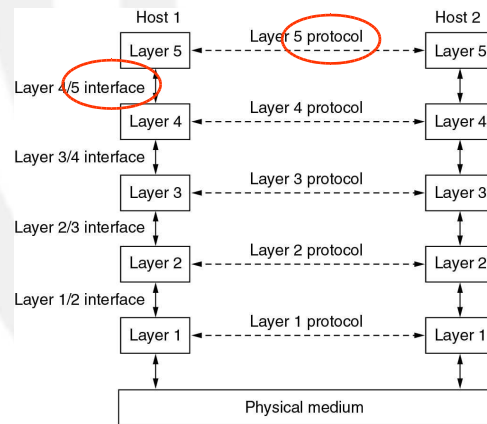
Host 1

Host 2

Layer 5

Layer 5 protocol

Layer 5

Layer 4/5 interface

Layer 4

Layer 4 protocol

Layer 4

Layer 3/4 interface

Layer 3

Layer 3 protocol

Layer 3

Layer 2/3 interface

Layer 2

Layer 2 protocol

Layer 2

Layer 1/2 interface

Layer 1

Layer 1 protocol

Layer 1

Physical medium